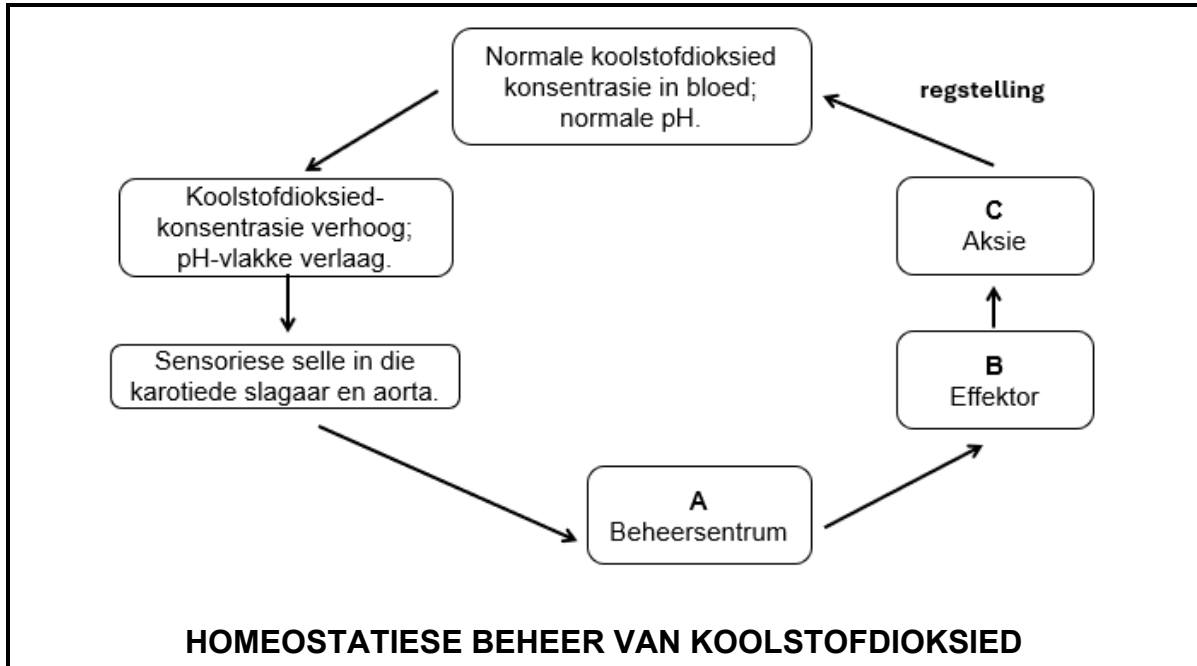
Normale koolstofdioksied konsentrasie in bloed; normale pH.

regstelling

Koolstofdioksiedkonsentrasie verhoog; pH-vlakke verlaag.

C
Aksie

Sensoriese selle in die karotiede slagaar en aorta.

B
Effektor

A
Beheersentrum

HOMEOSTATIESE BEHEER VAN KOOLSTOFDIOKSIED